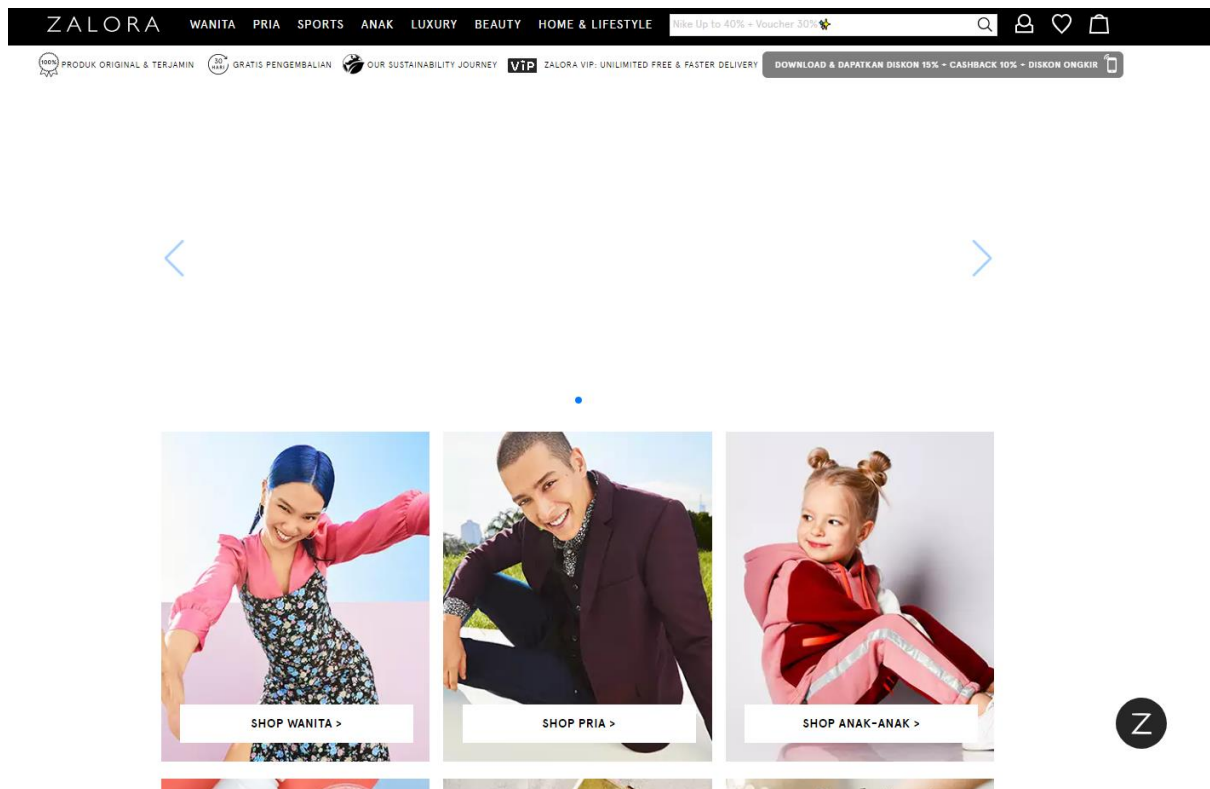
ZALORA WANITA PRIA SPORTS ANAK LUXURY BEAUTY HOME & LIFESTYLE

Nike Up to 40% + Voucher 30%

100% PRODUK ORIGINAL & TERJAMIN

30 HARI GRATIS PENGEMBALIAN

OUR SUSTAINABILITY JOURNEY

VIP ZALORA VIP: UNLIMITED FREE & FASTER DELIVERY

DOWNLOAD & DAPATKAN DISKON 15% + CASHBACK 10% + DISKON ONGKIR

SHOP WANITA >

SHOP PRIA >

SHOP ANAK-ANAK >

Z